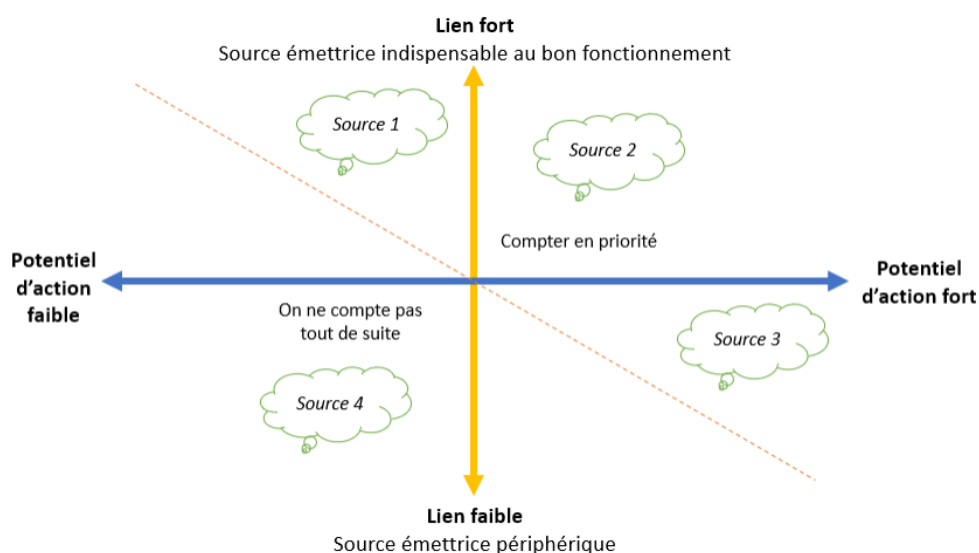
**Lien fort**
Source émettrice indispensable au bon fonctionnement

*Source 1*

*Source 2*

Compter en priorité

**Potentiel d'action faible**

**Potentiel d'action fort**

On ne compte pas tout de suite

*Source 3*

*Source 4*

**Lien faible**
Source émettrice périphérique